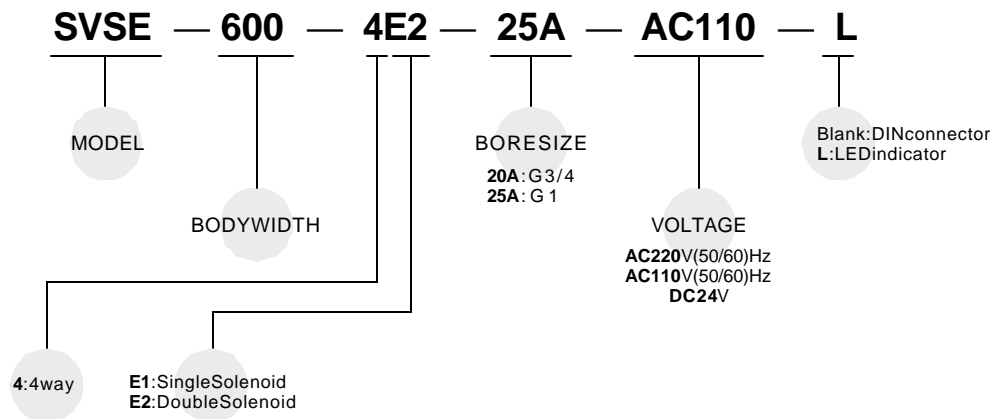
SVSE — 600 — 4E2 — 25A — AC110 — L

MODEL

BODYWIDTH

BORESIZE
20A:G3/4
25A:G1

VOLTAGE
AC220V(50/60)Hz
AC110V(50/60)Hz
DC24V

Blank:DINconnector
L:LEDindicator

4:4way

E1:SingleSolenoid
E2:DoubleSolenoid